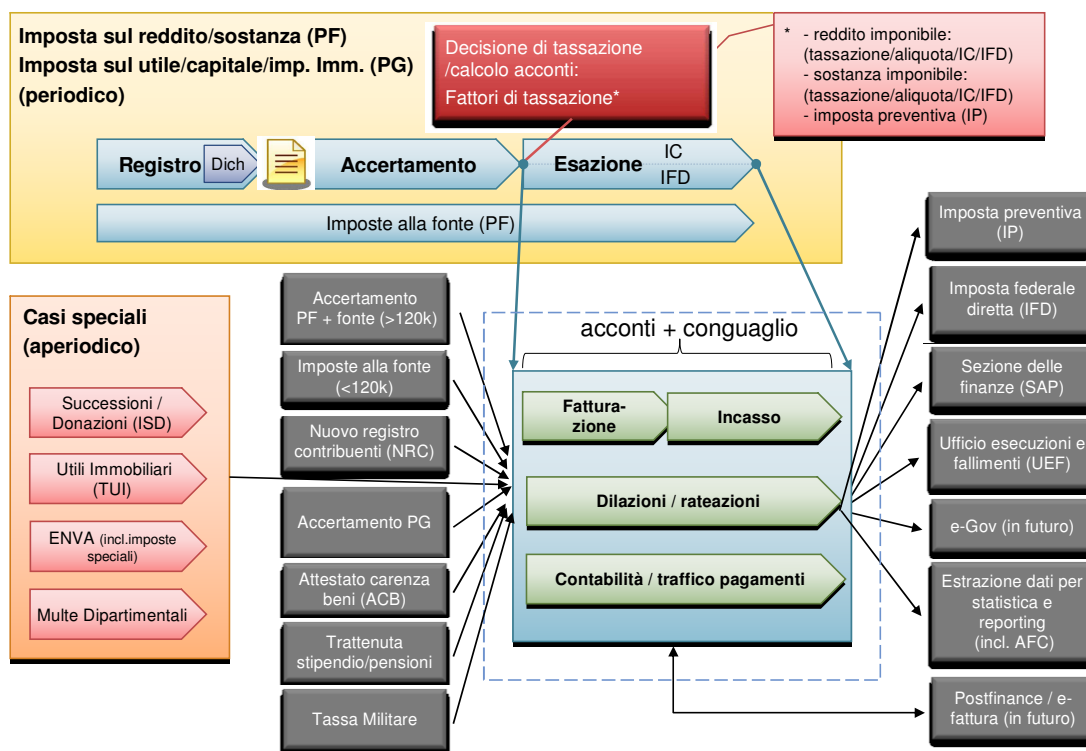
Imposta sul reddito/sostanza (PF)
Imposta sul utile/capitale/imp. Imm. (PG)
(periodico)

Decisione di tassazione /calcolo acconti:
Fattori di tassazione*

* - reddito imponibile: (tassazione/aliquota/IC/IFD)
- sostanza imponibile: (tassazione/aliquota/IC/IFD)
- imposta preventiva (IP)

Registro Dich Accertamento Esazione IC IFD

Imposte alla fonte (PF)

Casi speciali
(aperiodico)

Successioni / Donazioni (ISD)

Utili Immobiliari (TUI)

ENVA (incl.imposte speciali)

Multe Dipartimentali

Accertamento PF + fonte (>120k)

Imposte alla fonte (<120k)

Nuovo registro contribuenti (NRC)

Accertamento PG

Attestato carenza beni (ACB)

Trattenuta stipendio/pensioni

Tassa Militare

acconti + conguaglio

Fatturazione

Incasso

Dilazioni / rateazioni

Contabilità / traffico pagamenti

Imposta preventiva (IP)

Imposta federale diretta (IFD)

Sezione delle finanze (SAP)

Ufficio esecuzioni e fallimenti (UEF)

e-Gov (in futuro)

Estrazione dati per statistica e reporting (incl. AFC)

Postfinance / e-fattura (in futuro)